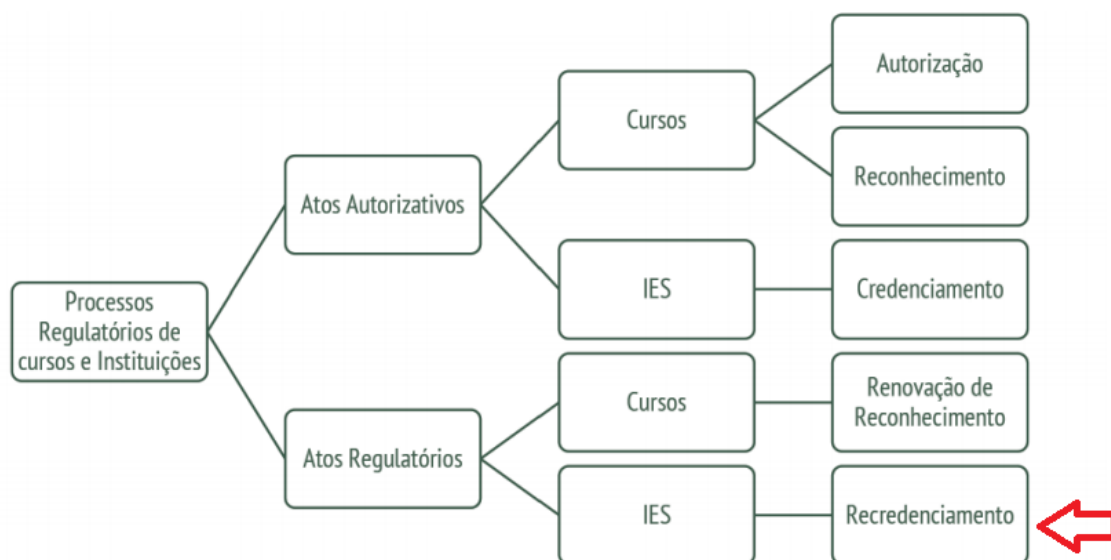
Processos Regulatórios de cursos e Instituições

Atos Autorizativos

Cursos

Autorização

Reconhecimento

IES

Credenciamento

Atos Regulatórios

Cursos

Renovação de Reconhecimento

IES

Recredenciamento